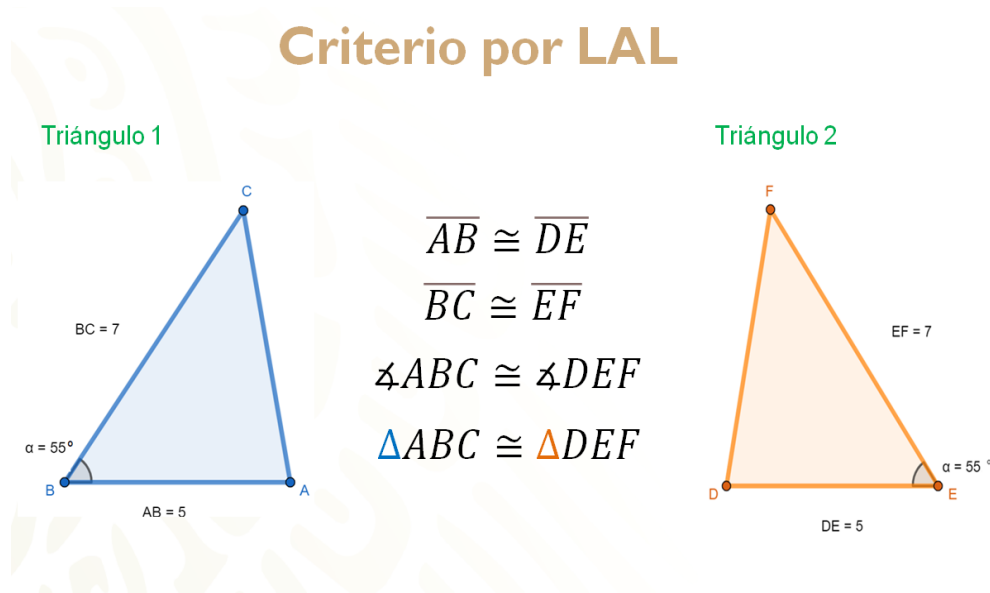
Criterio por LAL

Triángulo 1

C

BC = 7

α = 55°

B

A

AB = 5

$\overline{AB} \cong \overline{DE}$

$\overline{BC} \cong \overline{EF}$

$\measuredangle ABC \cong \measuredangle DEF$

$\Delta ABC \cong \Delta DEF$

Triángulo 2

F

EF = 7

α = 55 °

D

E

DE = 5